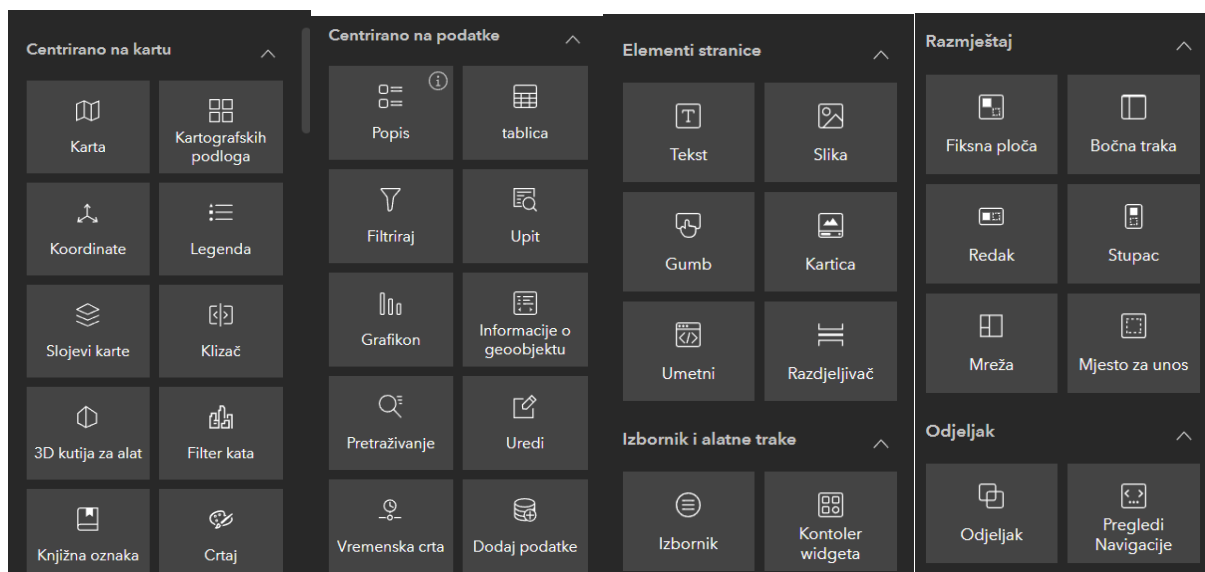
Centrirano na kartu

Karta

Kartografskih podloga

Koordinate

Legenda

Slojevi karte

Klizač

3D kutija za alat

Filter kata

Knjižna oznaka

Crtaj

Centrirano na podatke

Popis

tablica

Filtriraj

Upit

Grafikon

Informacije o geoobjektu

Pretraživanje

Uredi

Vremenska crta

Dodaj podatke

Elementi stranice

Tekst

Slika

Gumb

Kartica

Umetni

Razdjeljivač

Izbornik i alatne trake

Izbornik

Kontoler widgeta

Razmještaj

Fiksna ploča

Bočna traka

Redak

Stupac

Mreža

Mjesto za unos

Odjeljak

Odjeljak

Pregledi Navigacije